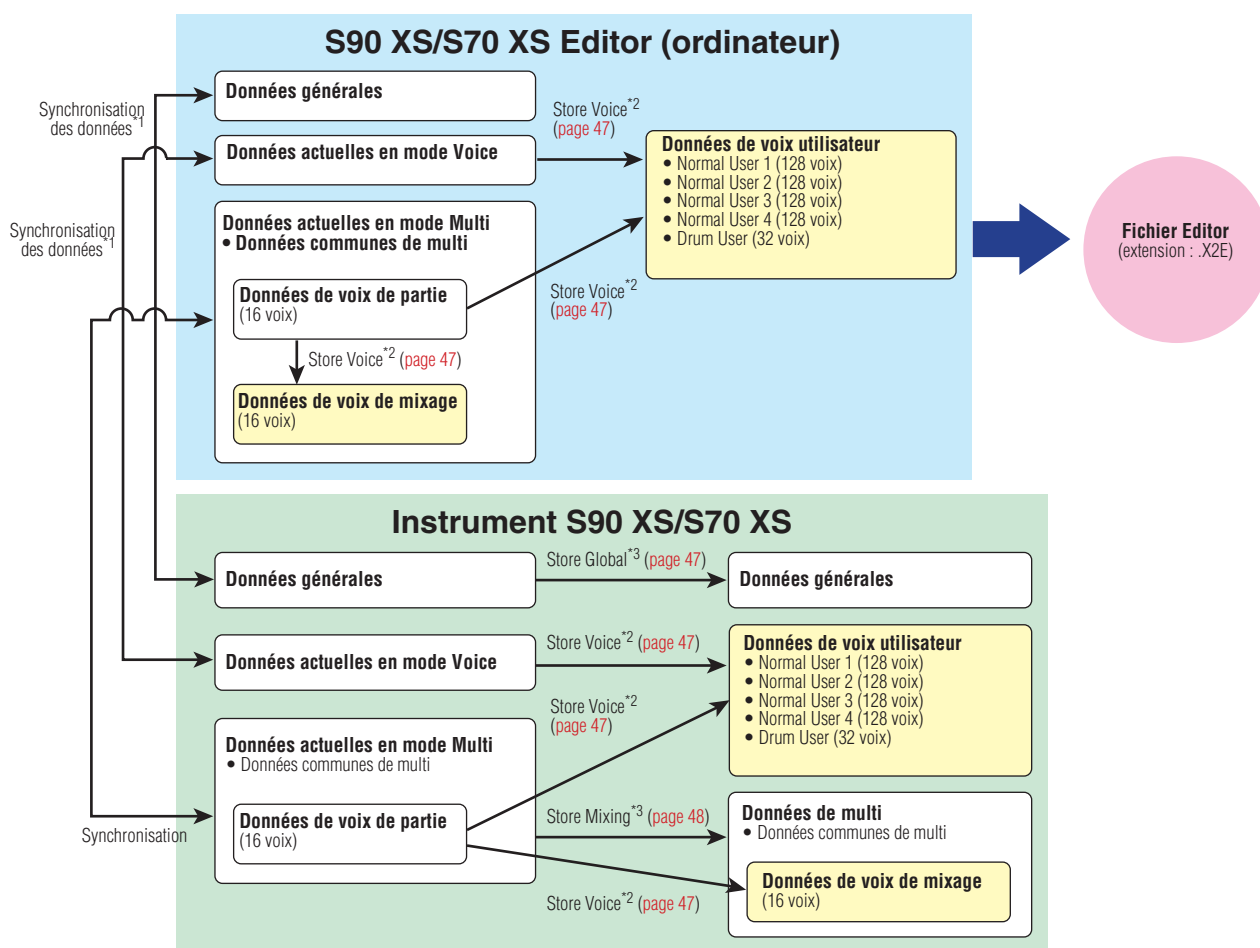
S90 XS/S70 XS Editor (ordinateur)

Synchronisation des données$^{*1}$

Données générales

Store Voice$^{*2}$ (page 47)

Données actuelles en mode Voice

Données de voix utilisateur
• Normal User 1 (128 voix)
• Normal User 2 (128 voix)
• Normal User 3 (128 voix)
• Normal User 4 (128 voix)
• Drum User (32 voix)

Synchronisation des données$^{*1}$

Données actuelles en mode Multi
• Données communes de multi

Fichier Editor
(extension : .X2E)

Données de voix de partie
(16 voix)

Store Voice$^{*2}$ (page 47)

Store Voice$^{*2}$ (page 47)

Données de voix de mixage
(16 voix)

Instrument S90 XS/S70 XS

Données générales

Store Global$^{*3}$ (page 47)

Données générales

Store Voice$^{*2}$ (page 47)

Données actuelles en mode Voice

Données de voix utilisateur
• Normal User 1 (128 voix)
• Normal User 2 (128 voix)
• Normal User 3 (128 voix)
• Normal User 4 (128 voix)
• Drum User (32 voix)

Store Voice$^{*2}$ (page 47)

Données actuelles en mode Multi
• Données communes de multi

Synchronisation

Données de voix de partie
(16 voix)

Store Mixing$^{*3}$ (page 48)

Données de multi
• Données communes de multi

Données de voix de mixage
(16 voix)

Store Voice$^{*2}$ (page 47)